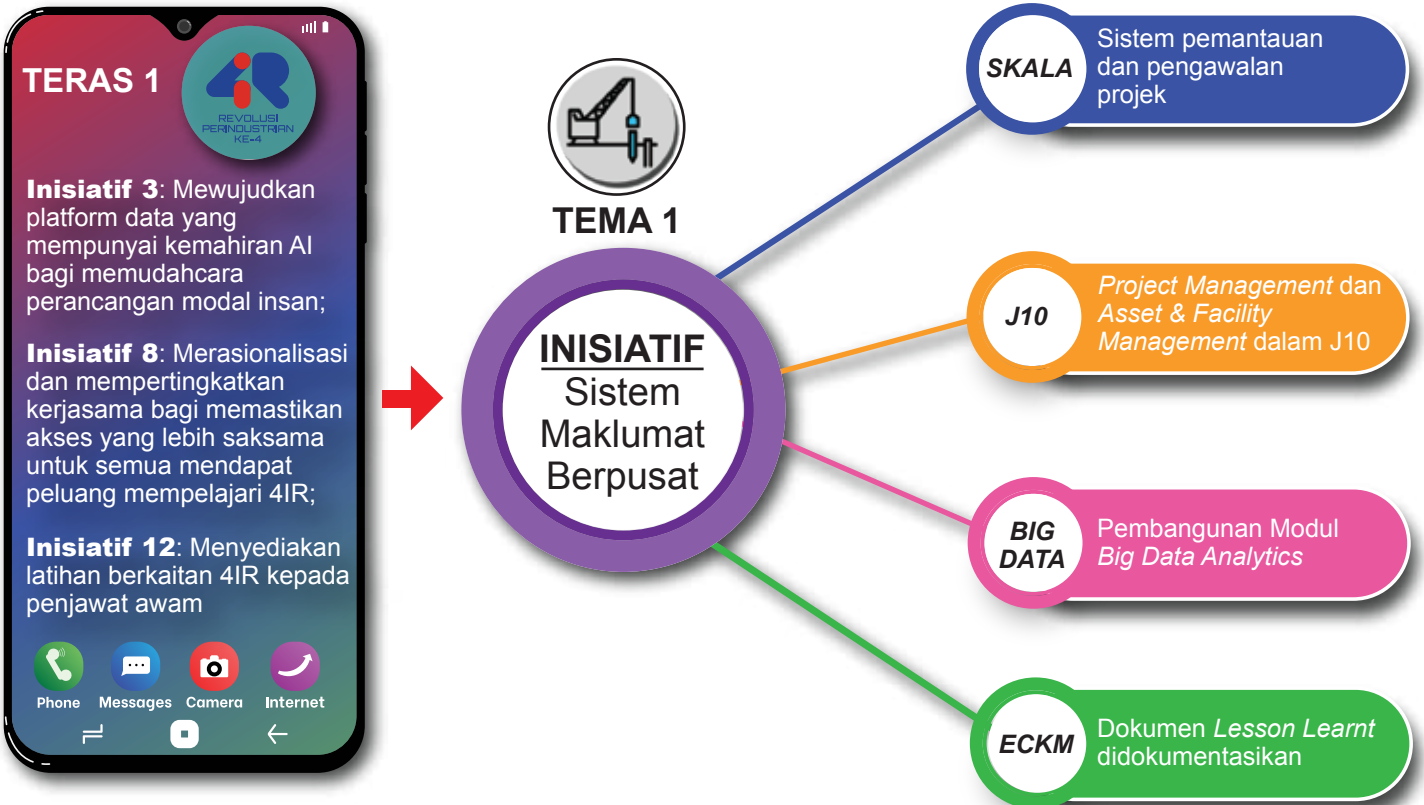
TERAS 1

4iR
REVOLUSI PERINDUSTRIAN KE-4

Inisiatif 3: Mewujudkan platform data yang mempunyai kemahiran AI bagi memudahcara perancangan modal insan;

Inisiatif 8: Merasionalisasi dan mempertingkatkan kerjasama bagi memastikan akses yang lebih saksama untuk semua mendapat peluang mempelajari 4IR;

Inisiatif 12: Menyediakan latihan berkaitan 4IR kepada penjawat awam

Phone Messages Camera Internet

TEMA 1

INISIATIF
Sistem Maklumat Berpusat

SKALA
Sistem pemantauan dan pengawalan projek

J10
Project Management dan Asset & Facility Management dalam J10

BIG DATA
Pembangunan Modul Big Data Analytics

ECKM
Dokumen Lesson Learnt didokumentasikan